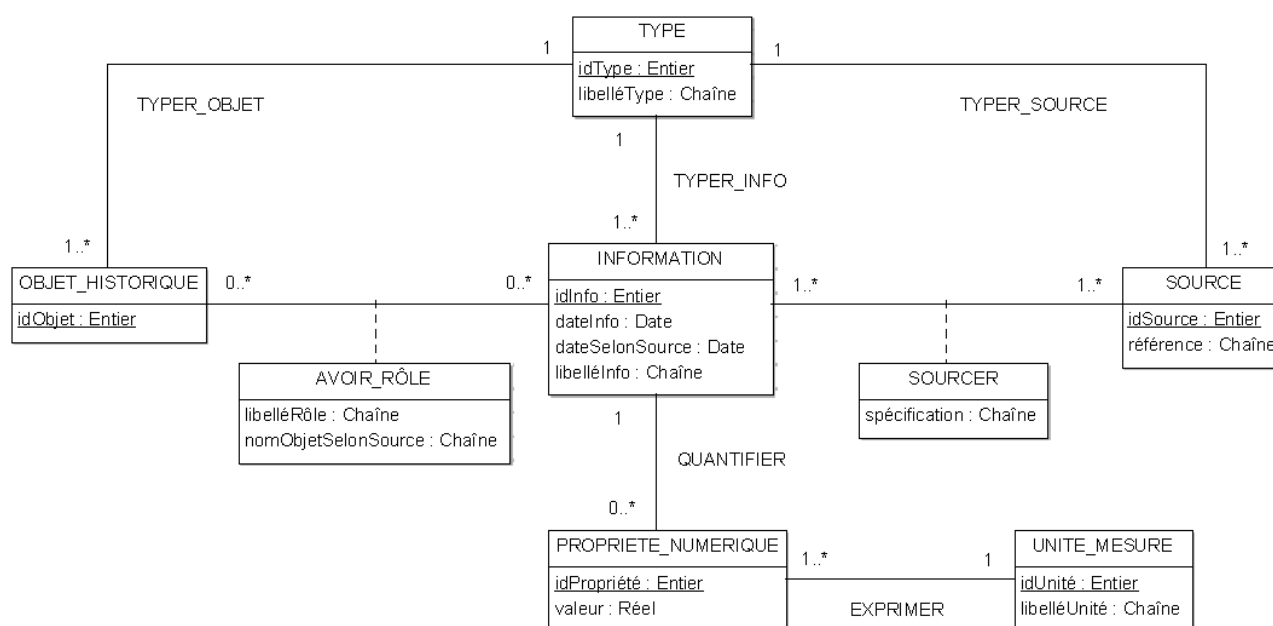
TYPE
idType : Entier
libelléType : Chaîne

1
1
TYPER_OBJET
TYPER_SOURCE
1
TYPER_INFO
1..*
1..*
1..*

OBJET_HISTORIQUE
idObjet : Entier

0..*
0..*

INFORMATION
idInfo : Entier
dateInfo : Date
dateSelonSource : Date
libelléInfo : Chaîne

1..*
1..*

SOURCE
idSource : Entier
référence : Chaîne

AVOIR_RÔLE
libelléRôle : Chaîne
nomObjetSelonSource : Chaîne

SOURCER
spécification : Chaîne

1
QUANTIFIER
0..*

PROPRIETE_NUMERIQUE
idPropriété : Entier
valeur : Réel

1..*
1
EXPRIMER

UNITE_MESURE
idUnité : Entier
libelléUnité : Chaîne